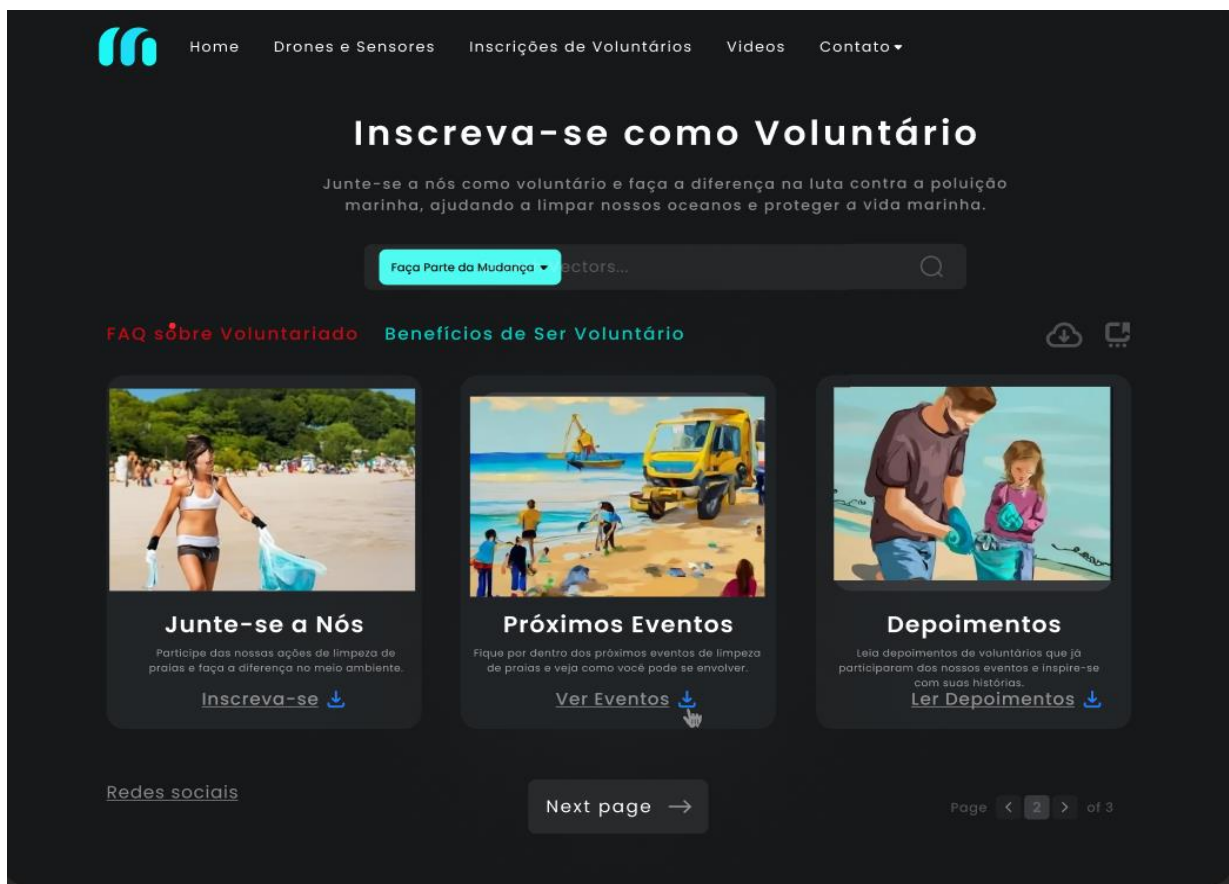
Home Drones e Sensores Inscrições de Voluntários Videos Contato

Inscreva-se como Voluntário

Junte-se a nós como voluntário e faça a diferença na luta contra a poluição marinha, ajudando a limpar nossos oceanos e proteger a vida marinha.

Faça Parte da Mudança ectors...

FAQ sobre Voluntariado Benefícios de Ser Voluntário

Junte-se a Nós

Participe das nossas ações de limpeza de praias e faça a diferença no meio ambiente.

Inscreva-se

Próximos Eventos

Fique por dentro dos próximos eventos de limpeza de praias e veja como você pode se envolver.

Ver Eventos

Depoimentos

Leia depoimentos de voluntários que já participaram dos nossos eventos e inspire-se com suas histórias.

Ler Depoimentos

Redes sociais

Next page →

Page < 2 > of 3